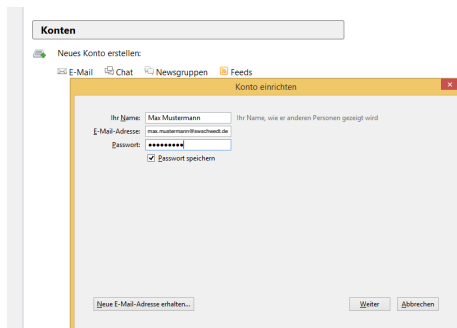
Konten

Neues Konto erstellen:

E-Mail Chat Newsgruppen Feeds

Konto einrichten

Ihr Name: Max Mustermann Ihr Name, wie er anderen Personen gezeigt wird

E-Mail-Adresse: max.mustermann@swschwedt.de

Passwort: •••••••••

Passwort speichern

Neue E-Mail-Adresse erhalten...

Weiter Abbrechen